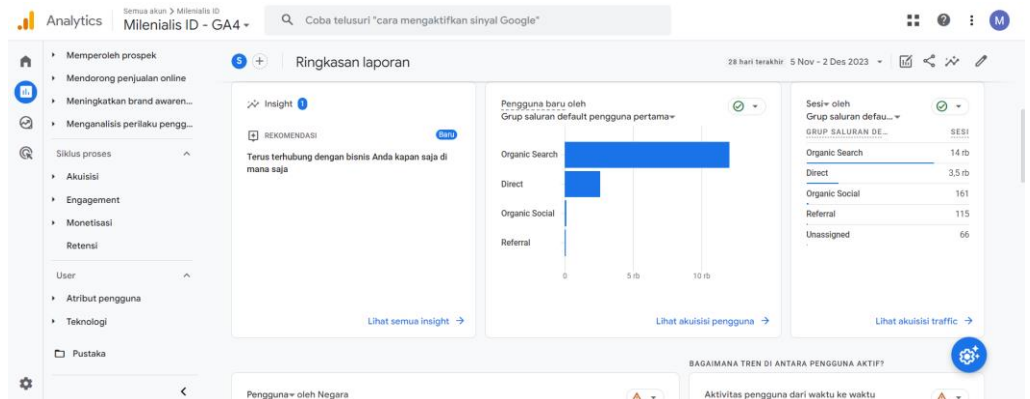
Analytics Semua akun > Milenialis ID
Milenialis ID - GA4

Coba telusuri "cara mengaktifkan sinyal Google"

M

Memperoleh prospek
Mendorong penjualan online
Meningkatkan brand awaren...
Menganalisis perilaku pengg...

Siklus proses
Akuisisi
Engagement
Monetisasi
Retensi

User
Atribut pengguna
Teknologi

Pustaka

S

Ringkasan laporan

28 hari terakhir 5 Nov - 2 Des 2023

Insight 1

REKOMENDASI Baru

Terus terhubung dengan bisnis Anda kapan saja di mana saja

Lihat semua insight →

Pengguna baru oleh
Grup saluran default pengguna pertama

Organic Search
Direct
Organic Social
Referral

0 5 rb 10 rb

Lihat akuisisi pengguna →

Sesi oleh
Grup saluran defau...

| GRUP SALURAN DE... | SESI |
|---|---|
| Organic Search | 14 rb |
| Direct | 3,5 rb |
| Organic Social | 161 |
| Referral | 115 |
| Unassigned | 66 |

Lihat akuisisi traffic →

BAGAIMANA TREN DI ANTARA PENGGUNA AKTIF?

Pengguna oleh Negara

Aktivitas pengguna dari waktu ke waktu